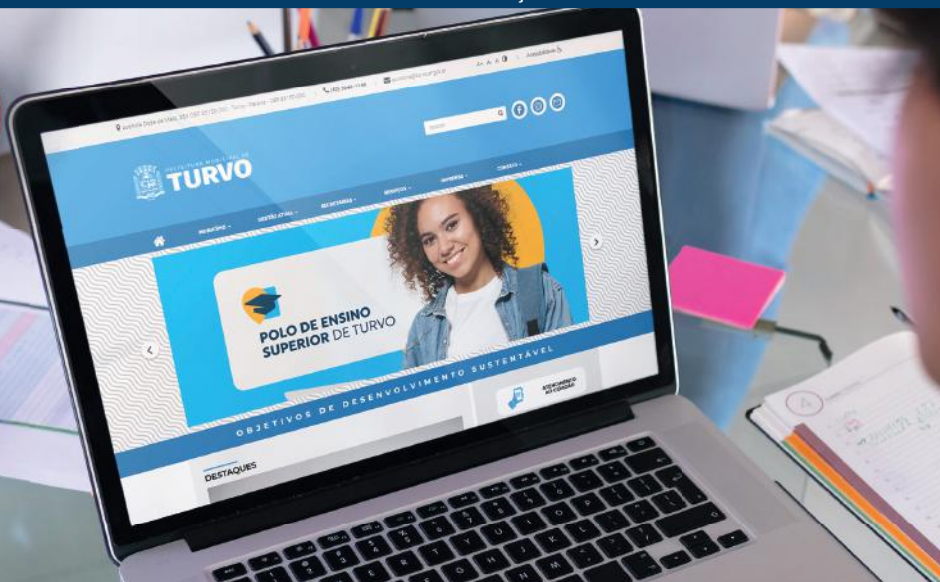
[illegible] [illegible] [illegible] A- A A+ Acessibilidade

Buscar

PREFEITURA MUNICIPAL DE TURVO

MUNICÍPIO · GESTÃO ATUAL · SECRETARIAS · SERVIÇOS · UNIVERSIDADE · CONSELHOS

POLO DE ENSINO SUPERIOR DE TURVO

OBJETIVOS DE DESENVOLVIMENTO SUSTENTÁVEL

ATENDIMENTO AO CIDADÃO

DESTAQUES